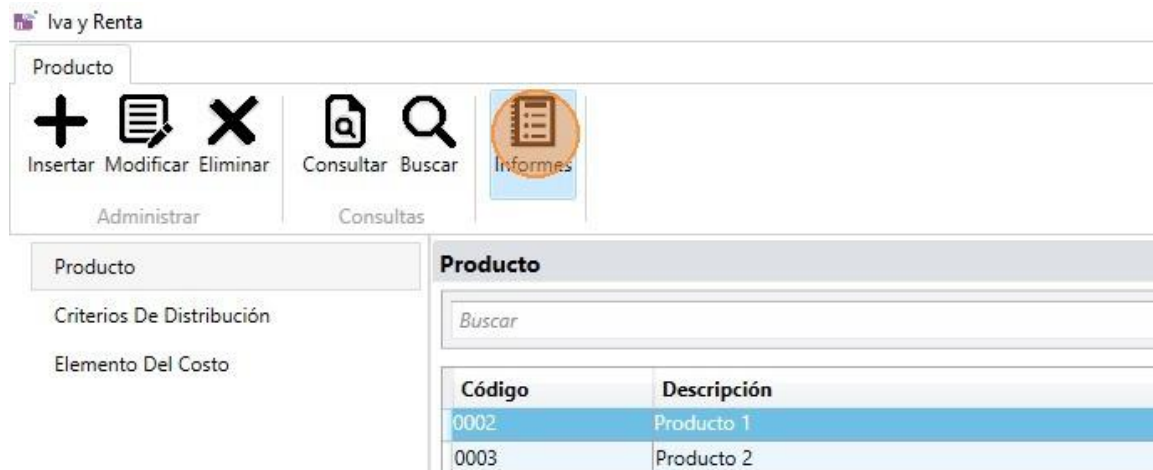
Iva y Renta

Producto

Insertar Modificar Eliminar
Administrar

Consultar Buscar
Consultas

Informes

Producto
Criterios De Distribución
Elemento Del Costo

Producto

Buscar

| Código | Descripción |
|---|---|
| 0002 | Producto 1 |
| 0003 | Producto 2 |